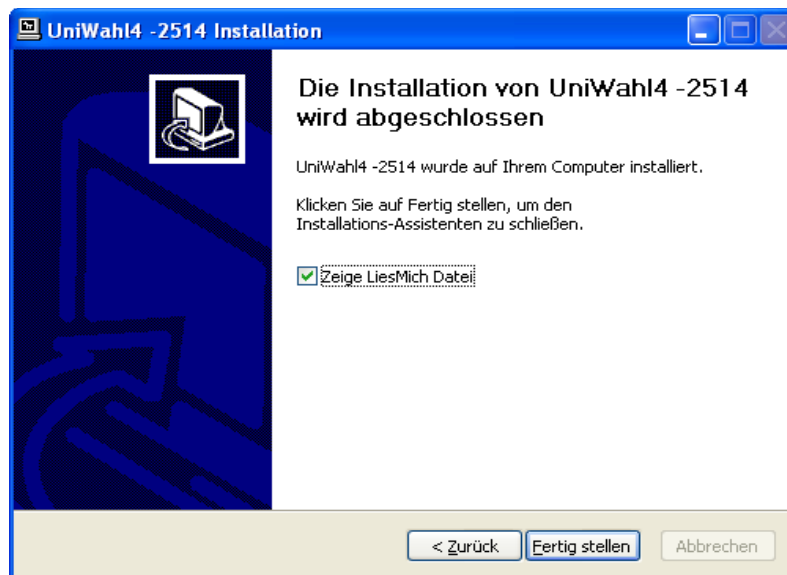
UniWahl4 -2514 Installation

Die Installation von UniWahl4 -2514 wird abgeschlossen

UniWahl4 -2514 wurde auf Ihrem Computer installiert.

Klicken Sie auf Fertig stellen, um den Installations-Assistenten zu schließen.

Zeige LiesMich Datei

< Zurück
Fertig stellen
Abbrechen